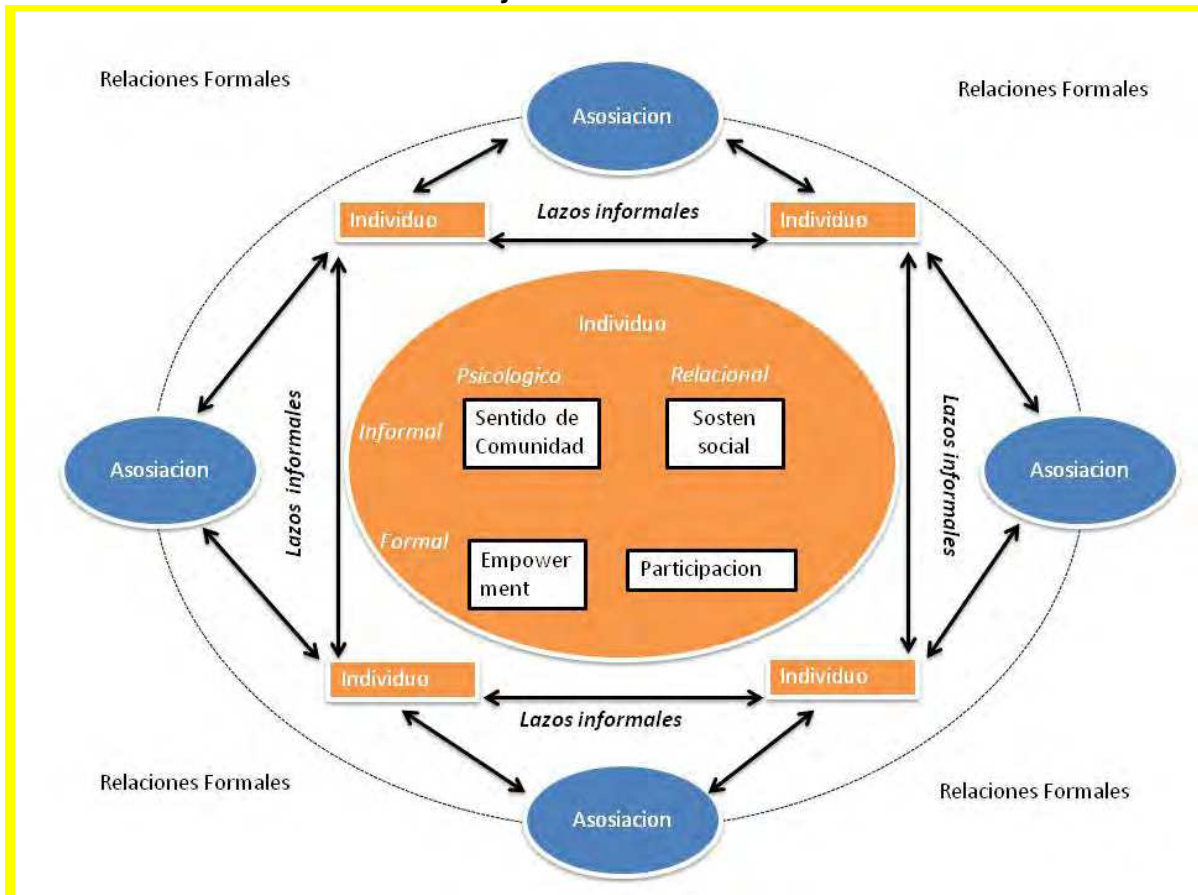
Relaciones Formales

Asosiacion

Relaciones Formales

Individuo

Lazos informales

Individuo

Individuo

Psicologico

Relacional

Informal

Sentido de Comunidad

Sosten social

Lazos informales

Lazos informales

Asosiacion

Asosiacion

Formal

Empowerment

Participacion

Individuo

Individuo

Lazos informales

Relaciones Formales

Asosiacion

Relaciones Formales